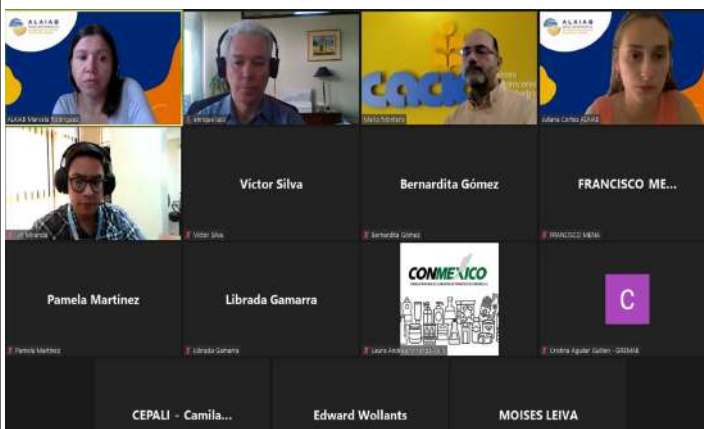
ALAIAB

ALAIAB Marcela Rodríguez

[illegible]

CACIA

Mario Montero

ALAIAB

Juliana Cortes ALAIAB

JF Miranda

Víctor Silva

Víctor Silva

Bernardita Gómez

Bernardita Gómez

FRANCISCO ME...

FRANCISCO MENA

Pamela Martínez

Pamela Martínez

Librada Gamarra

Librada Gamarra

CONMEXICO

Laura Andrea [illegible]

C

Cristina Aguilar Guillen - GREMIAL

CEPALI - Camila...

Edward Wollants

MOISES LEIVA